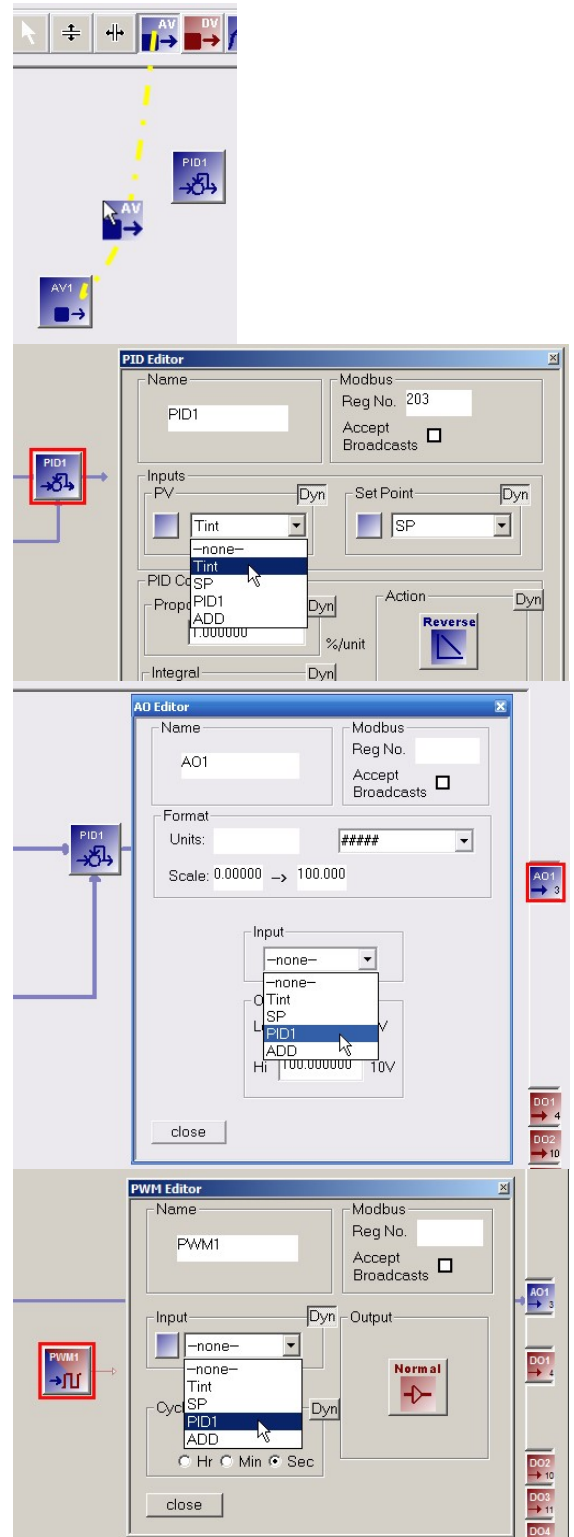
AV DV

PID1

AV

AV1

PID Editor

Name
PID1

Modbus
Reg No. 203
Accept Broadcasts

PID1

Inputs
PV Dyn
Tint
–none–
Tint
SP
PID1
ADD

Set Point Dyn
SP

PID Co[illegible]
Propo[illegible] Dyn
1.000000 %/unit

Action Dyn
Reverse

Integral Dyn

AO Editor

Name
AO1

Modbus
Reg No.
Accept Broadcasts

PID1

Format
Units: #####
Scale: 0.00000 -> 100.000

AO1
3

Input
–none–
–none–
Tint
SP
PID1
ADD

O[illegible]
Lo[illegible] V
Hi 100.000000 10V

close

DO1
4
DO2
10

PWM Editor

Name
PWM1

Modbus
Reg No.
Accept Broadcasts

Input Dyn
–none–
–none–
Tint
SP
PID1
ADD

Output
Normal

PWM1

Cyc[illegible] Dyn
Hr Min Sec

close

AO1
3
DO1
4
DO2
10
DO3
11
DO4